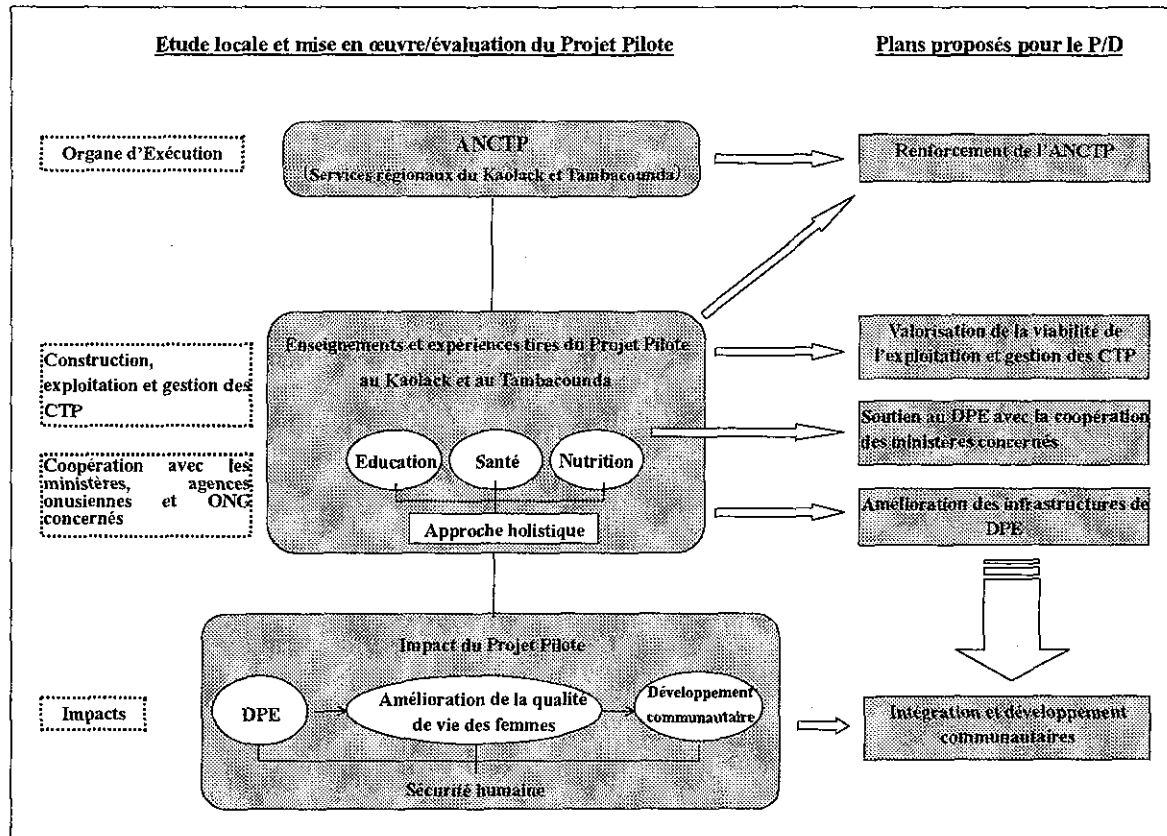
Etude locale et mise en œuvre/évaluation du Projet Pilote

Plans proposés pour le P/D

Organe d'Exécution

ANCTP
(Services régionaux du Kaolack et Tambacounda)

Renforcement de l'ANCTP

Construction, exploitation et gestion des CTP

Enseignements et expériences tires du Projet Pilote au Kaolack et au Tambacounda

Valorisation de la viabilite de l'exploitation et gestion des CTP

Coopération avec les ministères, agences onusiennes et ONG concernés

Education

Santé

Nutrition

Soutien au DPE avec la coopération des ministeres concernés

Approche holistique

Amélioration des infrastructures de DPE

Impact du Projet Pilote

Impacts

DPE

Amélioration de la qualité de vie des femmes

Développement communautaire

Sécurité humaine

Intégration et développement communautaires